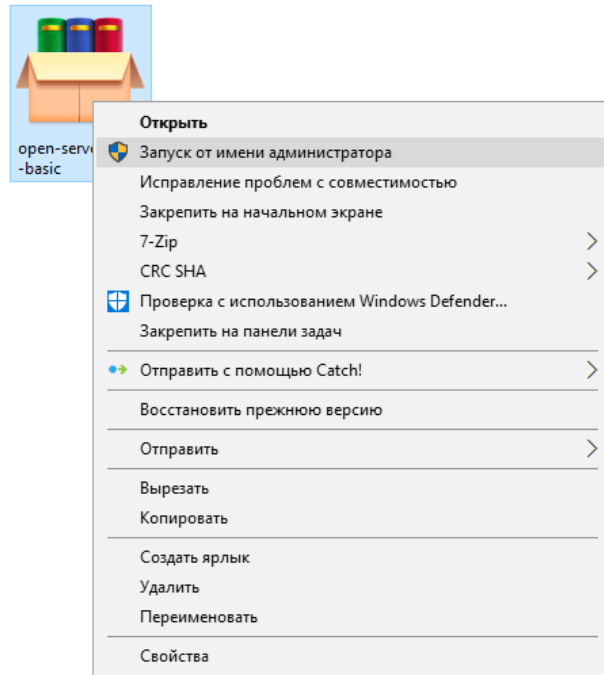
open-serve
-basic

Открыть
Запуск от имени администратора
Исправление проблем с совместимостью
Закрепить на начальном экране
7-Zip
CRC SHA
Проверка с использованием Windows Defender...
Закрепить на панели задач
Отправить с помощью Catch!
Восстановить прежнюю версию
Отправить
Вырезать
Копировать
Создать ярлык
Удалить
Переименовать
Свойства